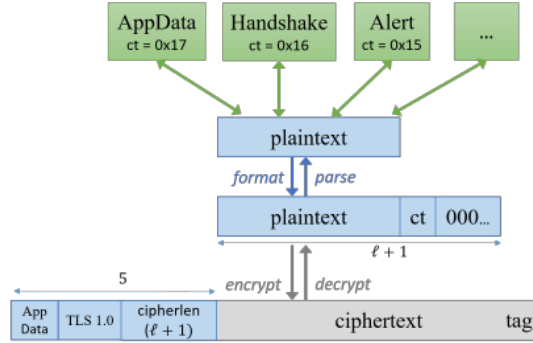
AppData
ct = 0x17

Handshake
ct = 0x16

Alert
ct = 0x15

...

plaintext

format

parse

plaintext

ct

000...

$\ell + 1$

5

encrypt

decrypt

App Data

TLS 1.0

cipherlen
$(\ell + 1)$

ciphertext

tag